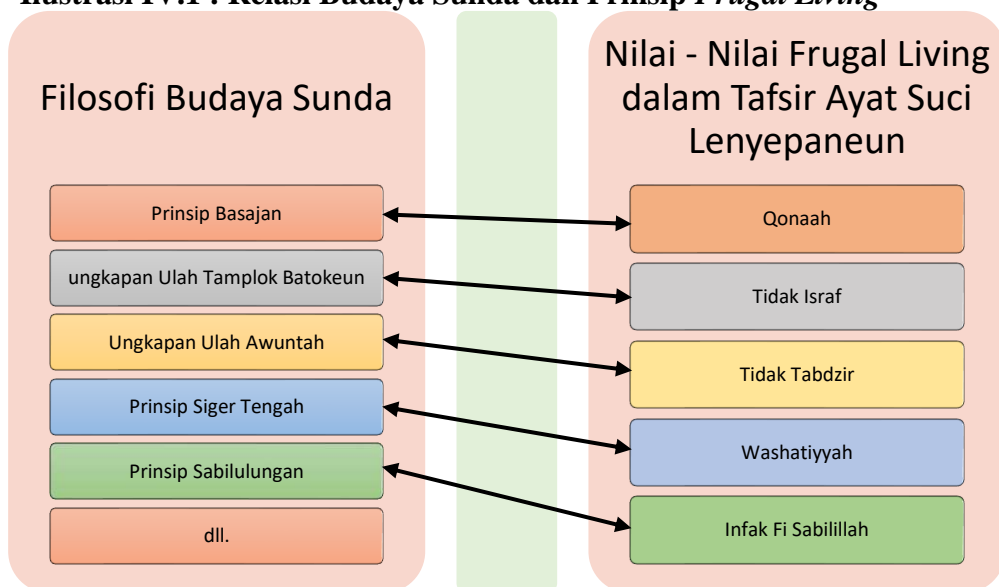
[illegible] IV.1 : Relasi Budaya Sunda dan Prinsip Frugal Living

Filosofi Budaya Sunda

Prinsip Basajan

ungkapan Ulah Tamplok Batokeun

Ungkapan Ulah Awuntah

Prinsip Siger Tengah

Prinsip Sabilulungan

dll.

Nilai - Nilai Frugal Living dalam Tafsir Ayat Suci Lenyepaneun

Qonaah

Tidak Israf

Tidak Tabdzir

Washatiyyah

Infak Fi Sabilillah